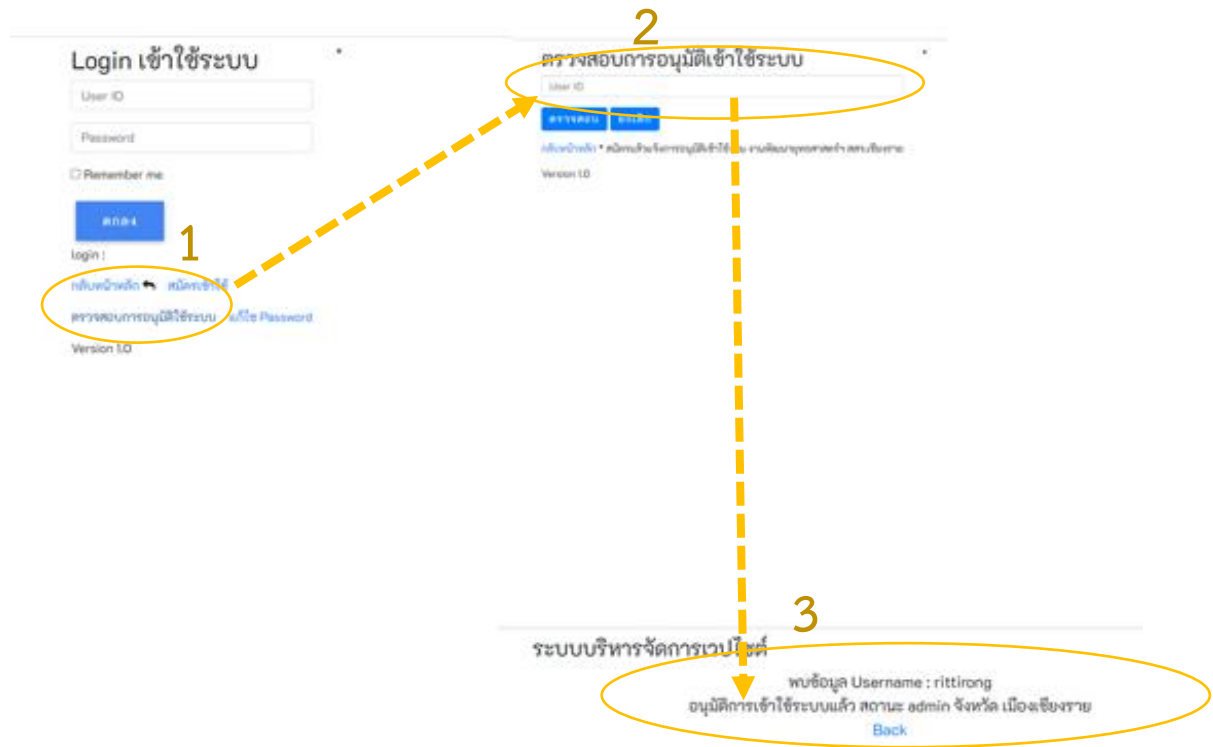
Login เข้าใช้ระบบ

User ID

Password

☐ Remember me

ตกลง

1

login :

กลับหน้าหลัก ↩ สมัครเข้าใช้

ตรวจสอบการอนุมัติใช้ระบบ แก้ไข Password

Version 1.0

2

ตรวจสอบการอนุมัติเข้าใช้ระบบ

User ID

ตรวจสอบ ยกเลิก

กลับหน้าหลัก * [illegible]

Version 1.0

3

ระบบบริหารจัดการเวปไซต์

พบข้อมูล Username : rittirong
อนุมัติการเข้าใช้ระบบแล้ว สถานะ admin จังหวัด เมืองเชียงราย
Back